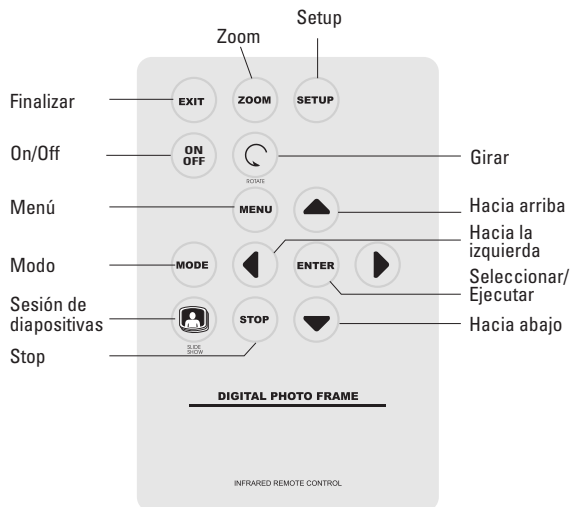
Setup
Zoom
Finalizar
EXIT
ZOOM
SETUP
On/Off
ON OFF
ROTATE
Girar
Menú
MENU
Hacia arriba
Hacia la izquierda
Modo
MODE
ENTER
Seleccionar/ Ejecutar
Sesión de diapositivas
SLIDE SHOW
STOP
Hacia abajo
Stop
DIGITAL PHOTO FRAME
INFRARED REMOTE CONTROL